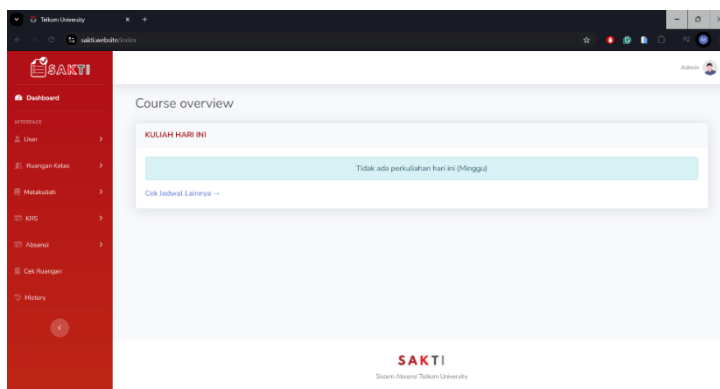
Telkom University
sakti.website/index

SAKTI

Dashboard

INTERFACE

User

Ruangan Kelas

Matakuliah

KRS

Absensi

Cek Ruangan

History

Admin

Course overview

KULIAH HARI INI

Tidak ada perkuliahan hari ini (Minggu)

Cek Jadwal Lainnya →

SAKTI

Sistem Absensi Telkom University